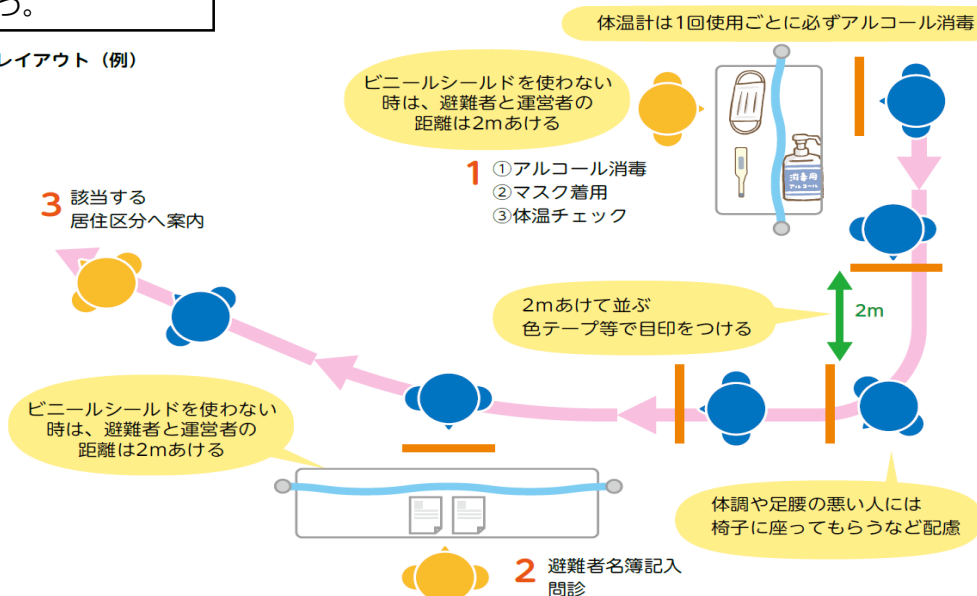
う。

レイアウト（例）

体温計は1回使用ごとに必ずアルコール消毒

ビニールシールドを使わない時は、避難者と運営者の距離は2mあける

1 ①アルコール消毒
②マスク着用
③体温チェック

消毒用 アルコール

3 該当する居住区分へ案内

2mあけて並ぶ
色テープ等で目印をつける

2m

ビニールシールドを使わない時は、避難者と運営者の距離は2mあける

体調や足腰の悪い人には椅子に座ってもらうなど配慮

2 避難者名簿記入
問診